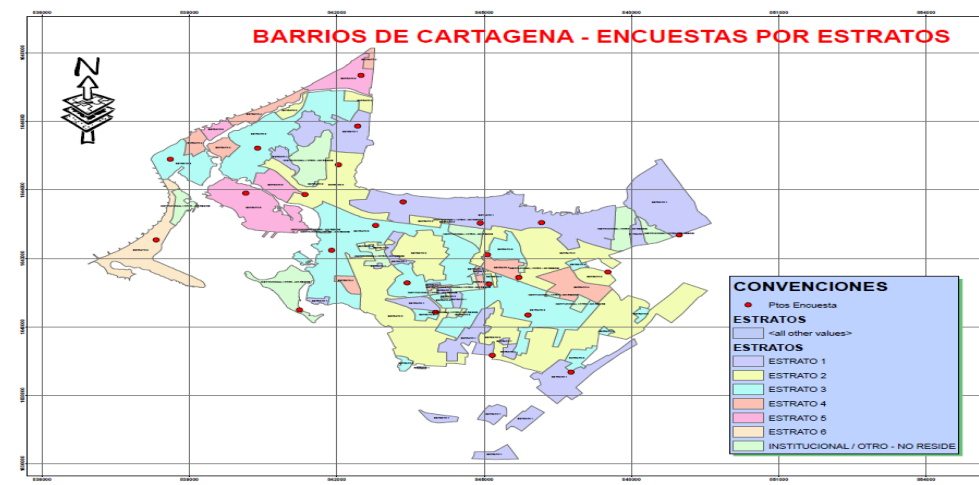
BARRIOS DE CARTAGENA - ENCUESTAS POR ESTRATOS

N

CONVENCIONES

Ptos Encuesta

ESTRATOS

<all other values>

ESTRATOS

ESTRATO 1

ESTRATO 2

ESTRATO 3

ESTRATO 4

ESTRATO 5

ESTRATO 6

INSTITUCIONAL / OTRO - NO RESIDE